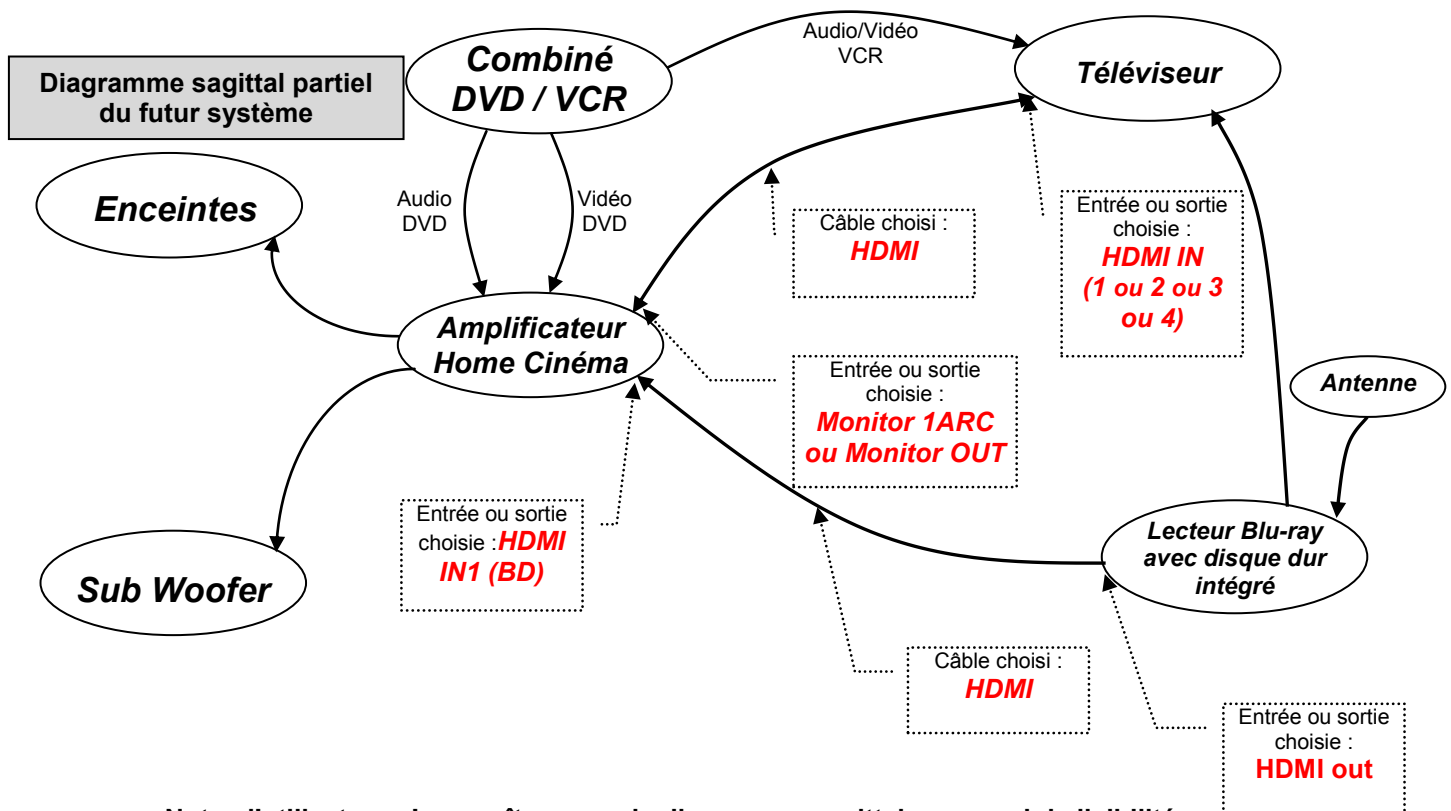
Diagramme sagittal partiel du futur système

Combiné DVD / VCR

Audio/Vidéo VCR

Téléviseur

Enceintes

Audio DVD

Vidéo DVD

Câble choisi : HDMI

Entrée ou sortie choisie : HDMI IN (1 ou 2 ou 3 ou 4)

Amplificateur Home Cinéma

Entrée ou sortie choisie : Monitor 1ARC ou Monitor OUT

Antenne

Sub Woofer

Entrée ou sortie choisie : HDMI IN1 (BD)

Lecteur Blu-ray avec disque dur intégré

Câble choisi : HDMI

Entrée ou sortie choisie : HDMI out